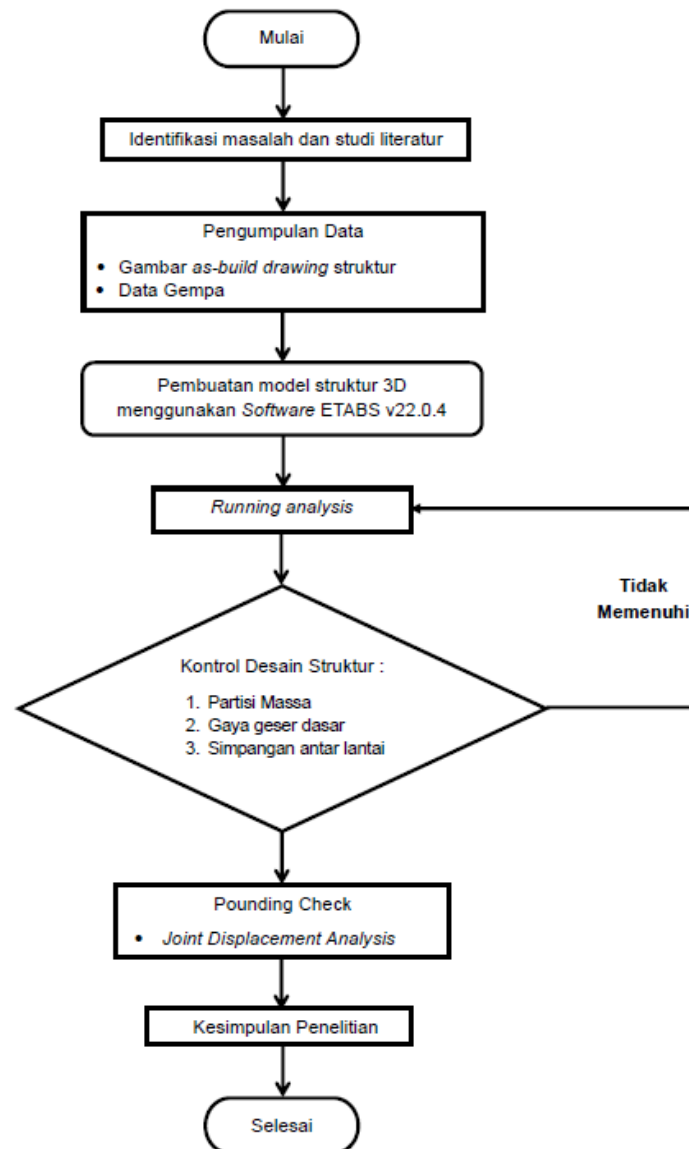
Mulai

Identifikasi masalah dan studi literatur

Pengumpulan Data
• Gambar as-build drawing struktur
• Data Gempa

Pembuatan model struktur 3D menggunakan Software ETABS v22.0.4

Running analysis

Tidak Memenuhi

Kontrol Desain Struktur :
1. Partisi Massa
2. Gaya geser dasar
3. Simpangan antar lantai

Pounding Check
• Joint Displacement Analysis

Kesimpulan Penelitian

Selesai